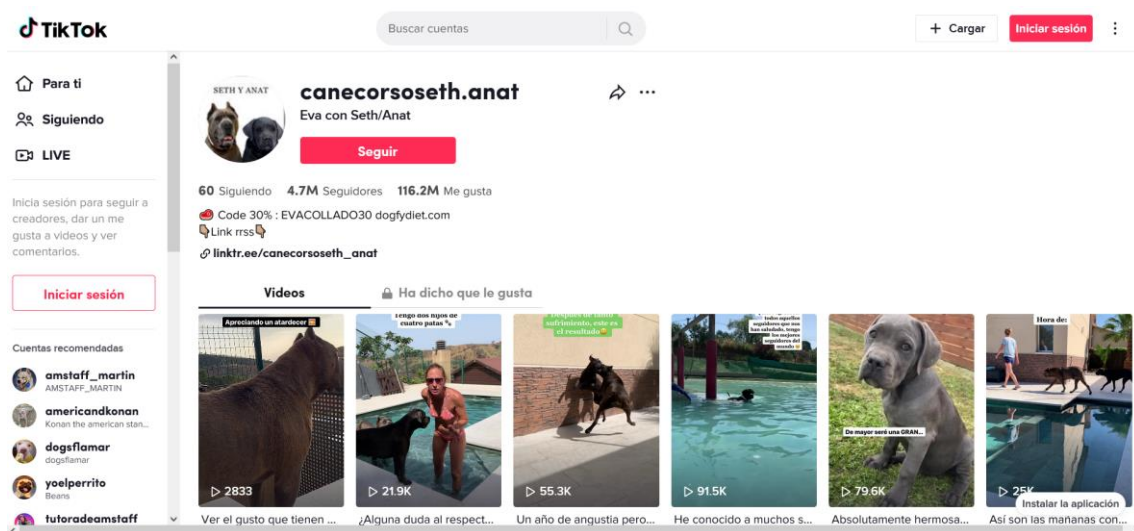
TikTok

Buscar cuentas

+ Cargar

Iniciar sesión

Para ti

Siguiendo

LIVE

Inicia sesión para seguir a creadores, dar un me gusta a videos y ver comentarios.

Iniciar sesión

Cuentas recomendadas

amstaff_martin
AMSTAFF_MARTIN

americandkonan
Konan the american stan...

dogsflamar
dogsflamar

yoelperrito
Beans

tutoradeamstaff

SETH Y ANAT

canecorsoseth.anat

Eva con Seth/Anat

Seguir

60 Siguiendo 4.7M Seguidores 116.2M Me gusta

Code 30% : EVACOLLADO30 dogfydiet.com
Link rrss

linktr.ee/canecorsoseth_anat

Videos

Ha dicho que le gusta

Apreciando un atardecer

Tengo dos hijos de cuatro patas

Después de tanto sufrimiento, este es el resultado

Todos aquellos seguidores que nos han saludado, tengo los mejores seguidores del mundo

De mayor seré una GRAN...

Hora de:

2833

21.9K

55.3K

91.5K

79.6K

25K

Instalar la aplicación

Ver el gusto que tienen ...

¿Alguna duda al respect...

Un año de angustia pero...

He conocido a muchos s...

Absolutamente hermosa...

Así son las mañanas con...